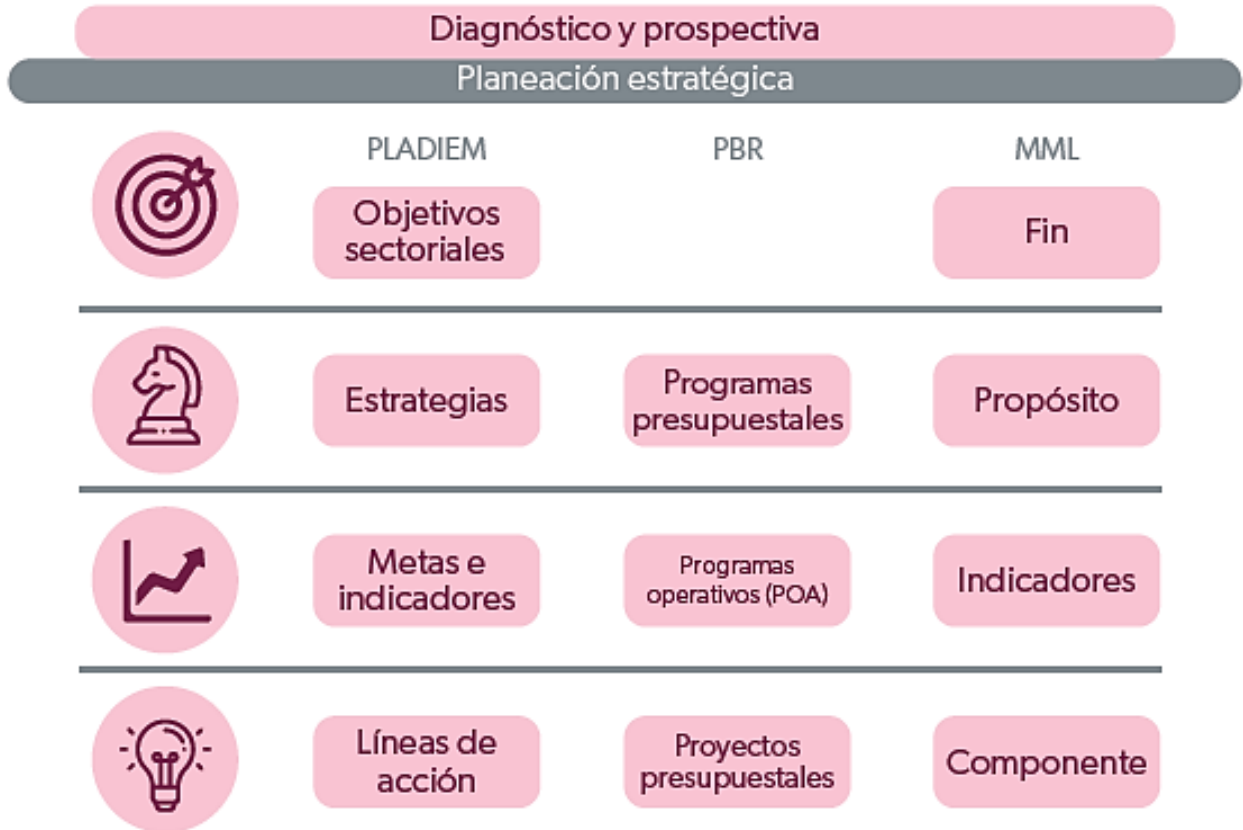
Diagnóstico y prospectiva

Planeación estratégica

| PLADIEM | PBR | MML |
|---|---|---|
| Objetivos sectoriales | | Fin |
| Estrategias | Programas presupuestales | Propósito |
| Metas e indicadores | Programas operativos (POA) | Indicadores |
| Líneas de acción | Proyectos presupuestales | Componente |